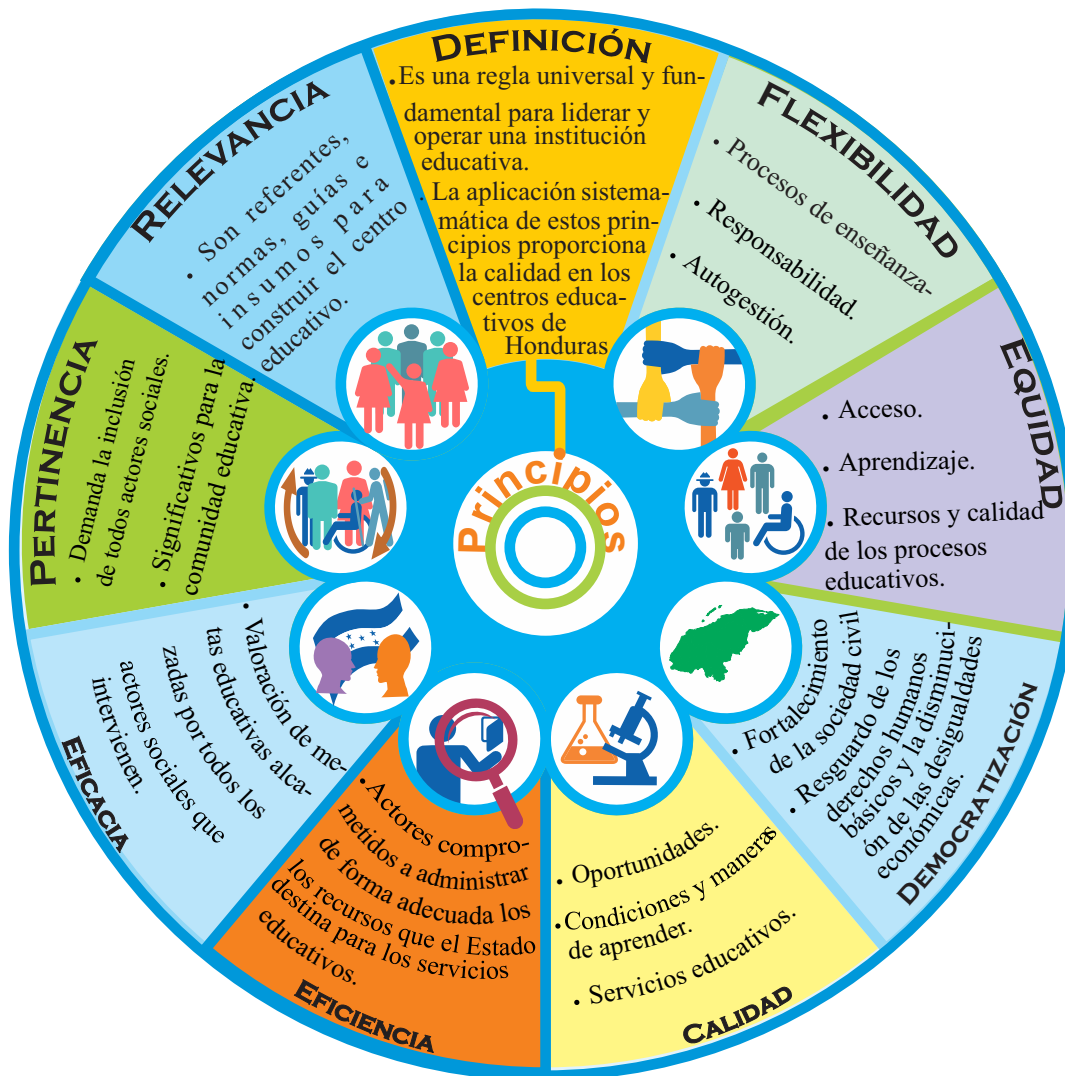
Definición
• Es una regla universal y fundamental para liderar y operar una institución educativa.
• La aplicación sistemamática de estos principios proporciona la calidad en los centros educativos de Honduras

Flexibilidad
• Procesos de enseñanza-
• Responsabilidad.
• Autogestión.

Equidad
• Acceso.
• Aprendizaje.
• Recursos y calidad de los procesos educativos.

Democratización
• Fortalecimiento de la sociedad civil
• Resguardo de los derechos humanos básicos y la disminución de las desigualdades económicas.

Calidad
• Oportunidades.
• Condiciones y maneras de aprender.
• Servicios educativos.

Eficiencia
• Actores comprometidos a administrar de forma adecuada los los recursos que el Estado destina para los servicios educativos.

Eficacia
• Valoración de metas educativas alcazadas por todos los actores sociales que intervienen.

Pertinencia
• Demanda la inclusión de todos actores sociales.
• Significativos para la comunidad educativa.

Relevancia
• Son referentes, normas, guías e insumos para construir el centro educativo.

Principios